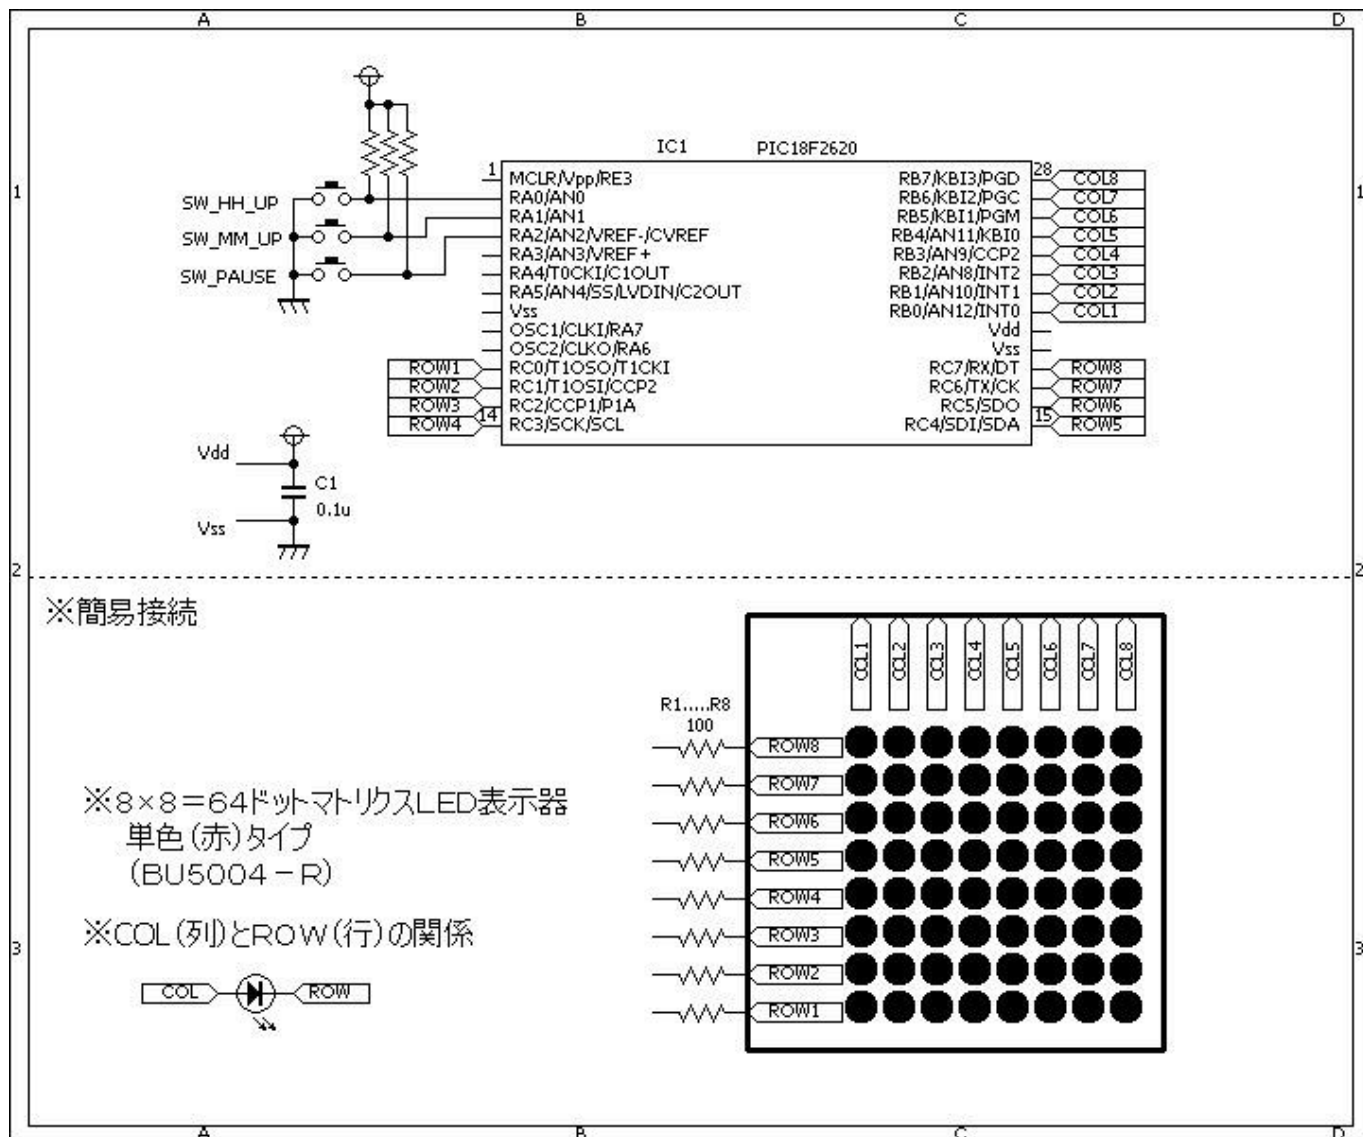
A B C D

1

IC1 PIC18F2620

SW_HH_UP
SW_MM_UP
SW_PAUSE

1 MCLR/Vpp/RE3
RA0/AN0
RA1/AN1
RA2/AN2/VREF-/CVREF
RA3/AN3/VREF+
RA4/T0CKI/C1OUT
RA5/AN4/SS/LVDIN/C2OUT
Vss
OSC1/CLKI/RA7
OSC2/CLKO/RA6
ROW1 RC0/T1OSO/T1CKI
ROW2 RC1/T1OSI/CCP2
ROW3 RC2/CCP1/P1A
ROW4 14 RC3/SCK/SCL

RB7/KBI3/PGD 28 COL8
RB6/KBI2/PGC COL7
RB5/KBI1/PGM COL6
RB4/AN11/KBI0 COL5
RB3/AN9/CCP2 COL4
RB2/AN8/INT2 COL3
RB1/AN10/INT1 COL2
RB0/AN12/INT0 COL1
Vdd
Vss
RC7/RX/DT ROW8
RC6/TX/CK ROW7
RC5/SDO ROW6
RC4/SDI/SDA 15 ROW5

1

Vdd
C1
0.1u
Vss

2 2

※簡易接続

COL1 COL2 COL3 COL4 COL5 COL6 COL7 COL8

R1.....R8
100

ROW8
ROW7
ROW6
ROW5
ROW4
ROW3
ROW2
ROW1

※8×8＝64ドットマトリクスLED表示器
単色（赤）タイプ
（BU5004－R）

※COL（列）とROW（行）の関係

COL ROW

3 3

A B C D